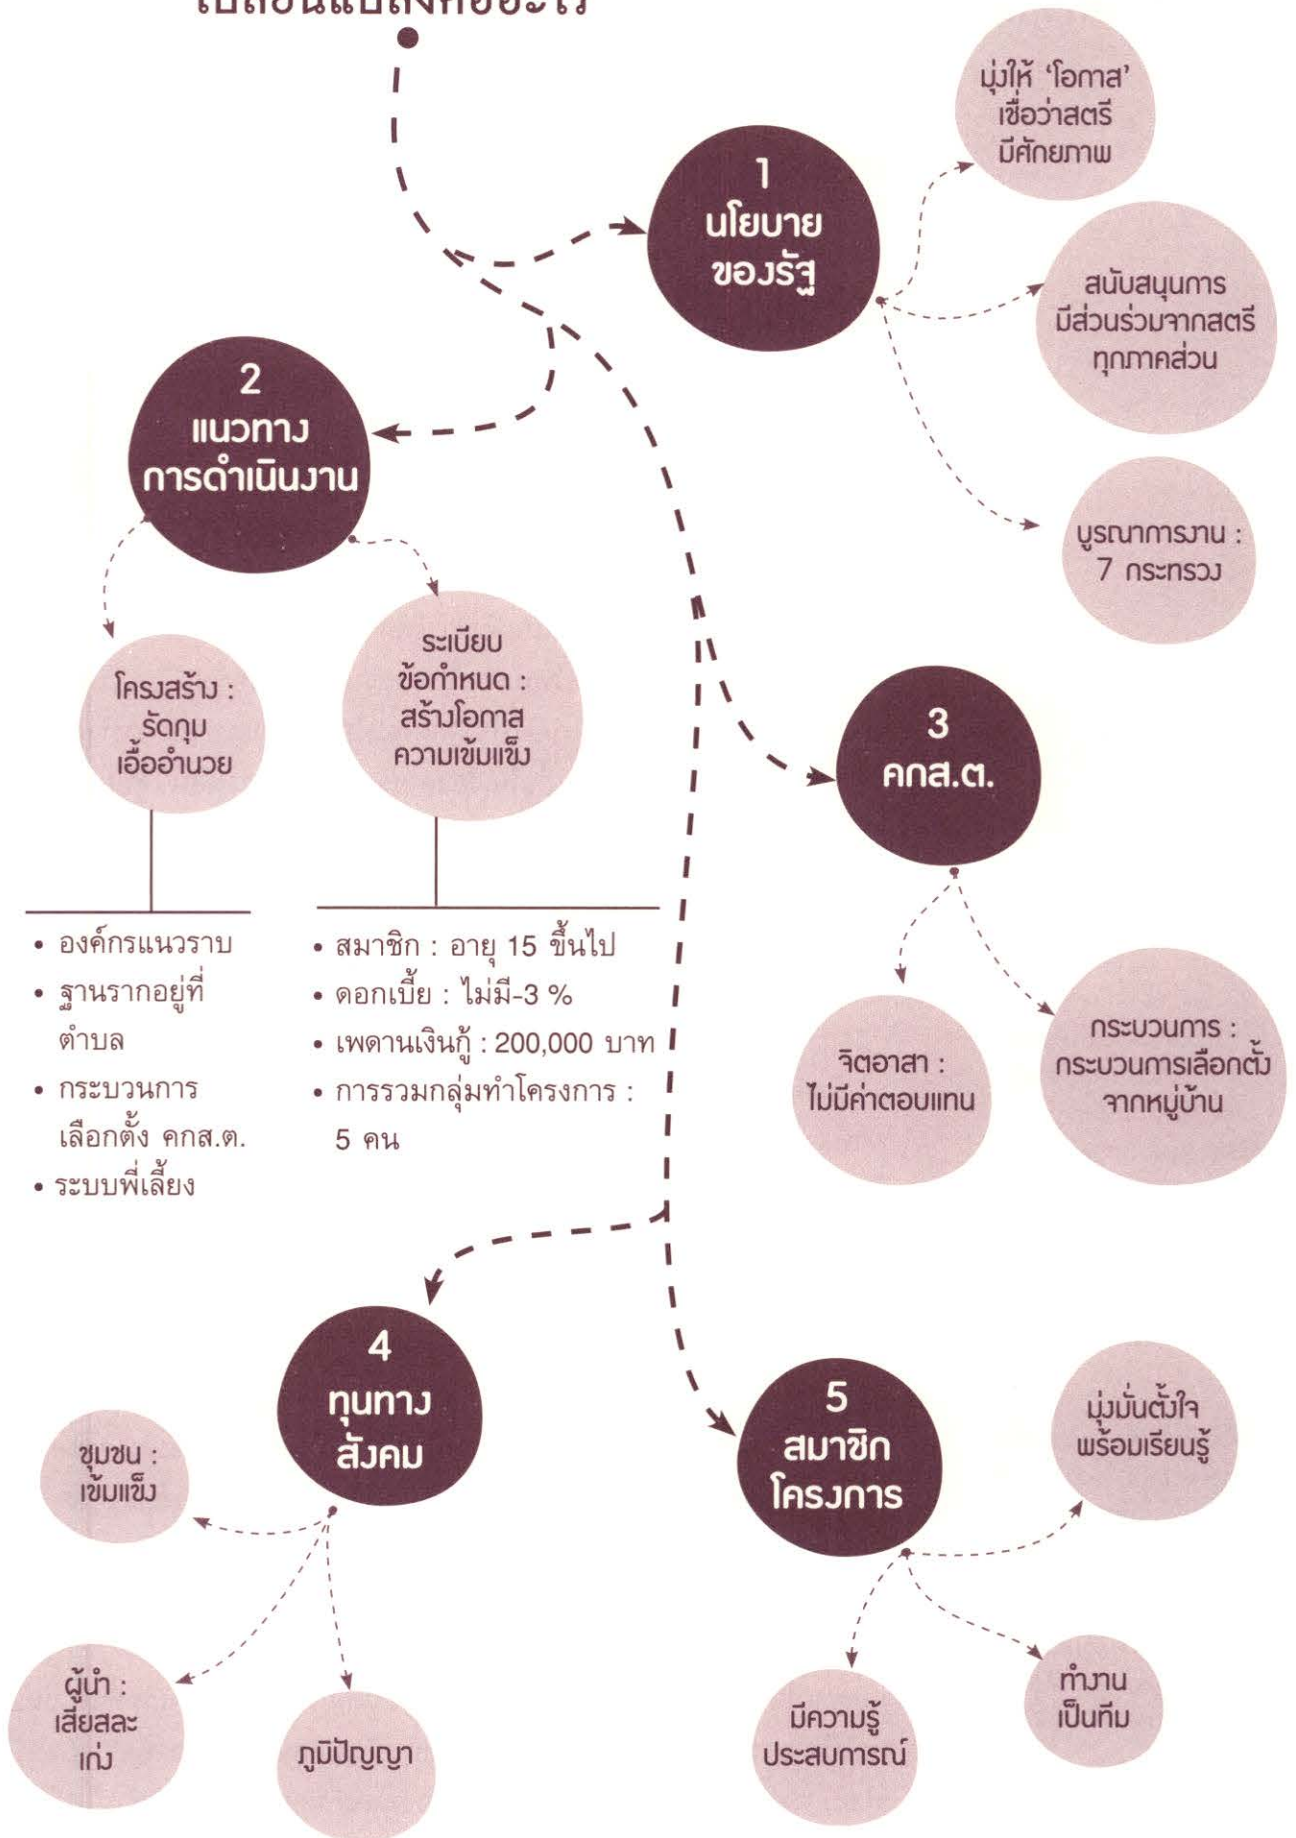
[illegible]

1
นโยบาย
ของรัฐ

มุ่งให้ 'โอกาส' เชื่อว่าสตรีมีศักยภาพ

สนับสนุนการมีส่วนร่วมจากสตรีทุกภาคส่วน

บูรณาการงาน : 7 กระทรวง

2
แนวทาง
การดำเนินงาน

โครงสร้าง : รัดกุม เอื้ออำนวย

ระเบียบ ข้อกำหนด : สร้างโอกาส ความเข้มแข็ง

• องค์กรแนวราบ
• ฐานรากอยู่ที่ตำบล
• กระบวนการเลือกตั้ง คกส.ต.
• ระบบพี่เลี้ยง

• สมาชิก : อายุ 15 ขึ้นไป
• ดอกเบี้ย : ไม่มี-3 %
• เพดานเงินกู้ : 200,000 บาท
• การรวมกลุ่มทำโครงการ : 5 คน

3
คกส.ต.

จิตอาสา : ไม่มีค่าตอบแทน

กระบวนการ : กระบวนการเลือกตั้งจากหมู่บ้าน

4
ทุนทาง
สังคม

ชุมชน : เข้มแข็ง

ผู้นำ : เสียสละ เก่ง

ภูมิปัญญา

5
สมาชิก
โครงการ

มุ่งมั่นตั้งใจ พร้อมเรียนรู้

มีความรู้ ประสบการณ์

ทำงานเป็นทีม